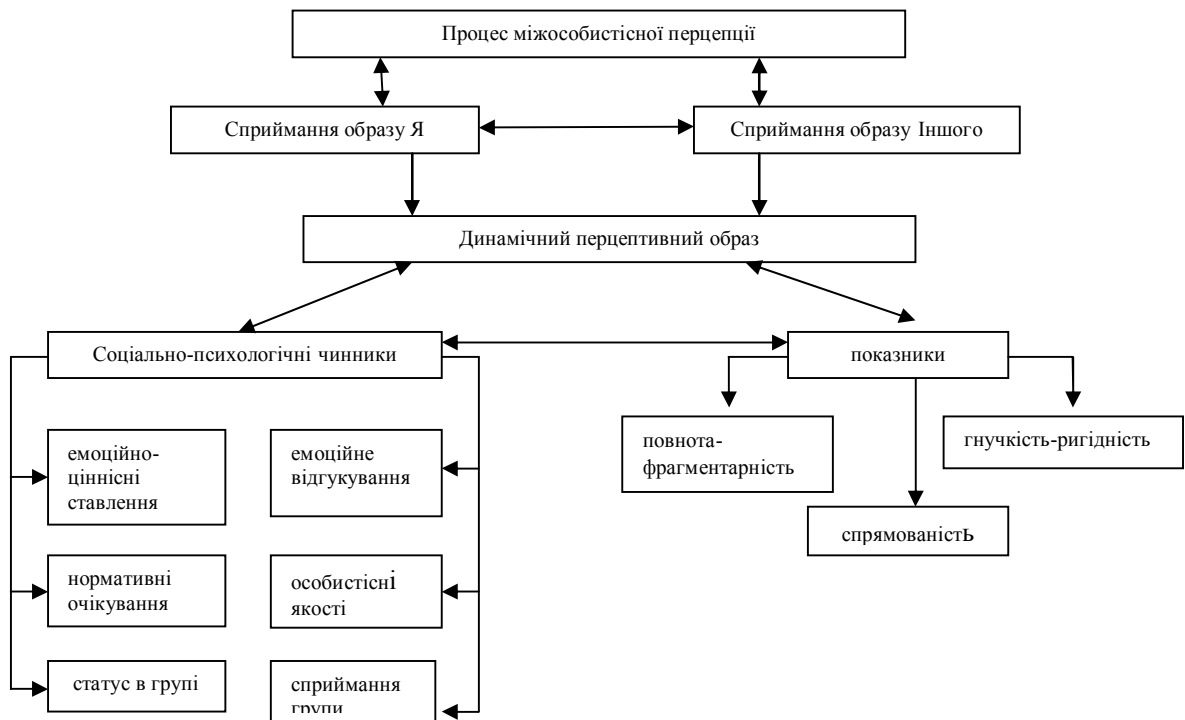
Процес міжособистісної перцепції

Сприймання образу Я

Сприймання образу Іншого

Динамічний перцептивний образ

Соціально-психологічні чинники

показники

емоційно-ціннісні ставлення

емоційне відгукування

повнота-фрагментарність

гнучкість-ригідність

спрямованістЬ

нормативні очікування

особистісні якості

статус в групі

сприймання групи